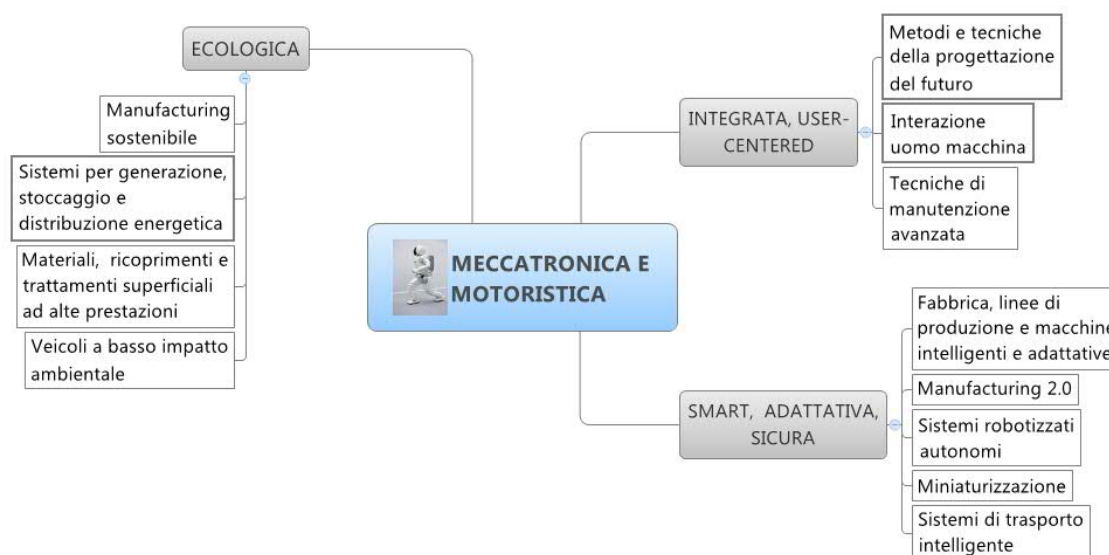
ECOLOGICA

Manufacturing sostenibile

Sistemi per generazione, stoccaggio e distribuzione energetica

Materiali, ricoprimenti e trattamenti superficiali ad alte prestazioni

Veicoli a basso impatto ambientale

MECCATRONICA E MOTORISTICA

INTEGRATA, USER-CENTERED

Metodi e tecniche della progettazione del futuro

Interazione uomo macchina

Tecniche di manutenzione avanzata

SMART, ADATTATIVA, SICURA

Fabbrica, linee di produzione e macchine intelligenti e adattative

Manufacturing 2.0

Sistemi robotizzati autonomi

Miniaturizzazione

Sistemi di trasporto intelligente